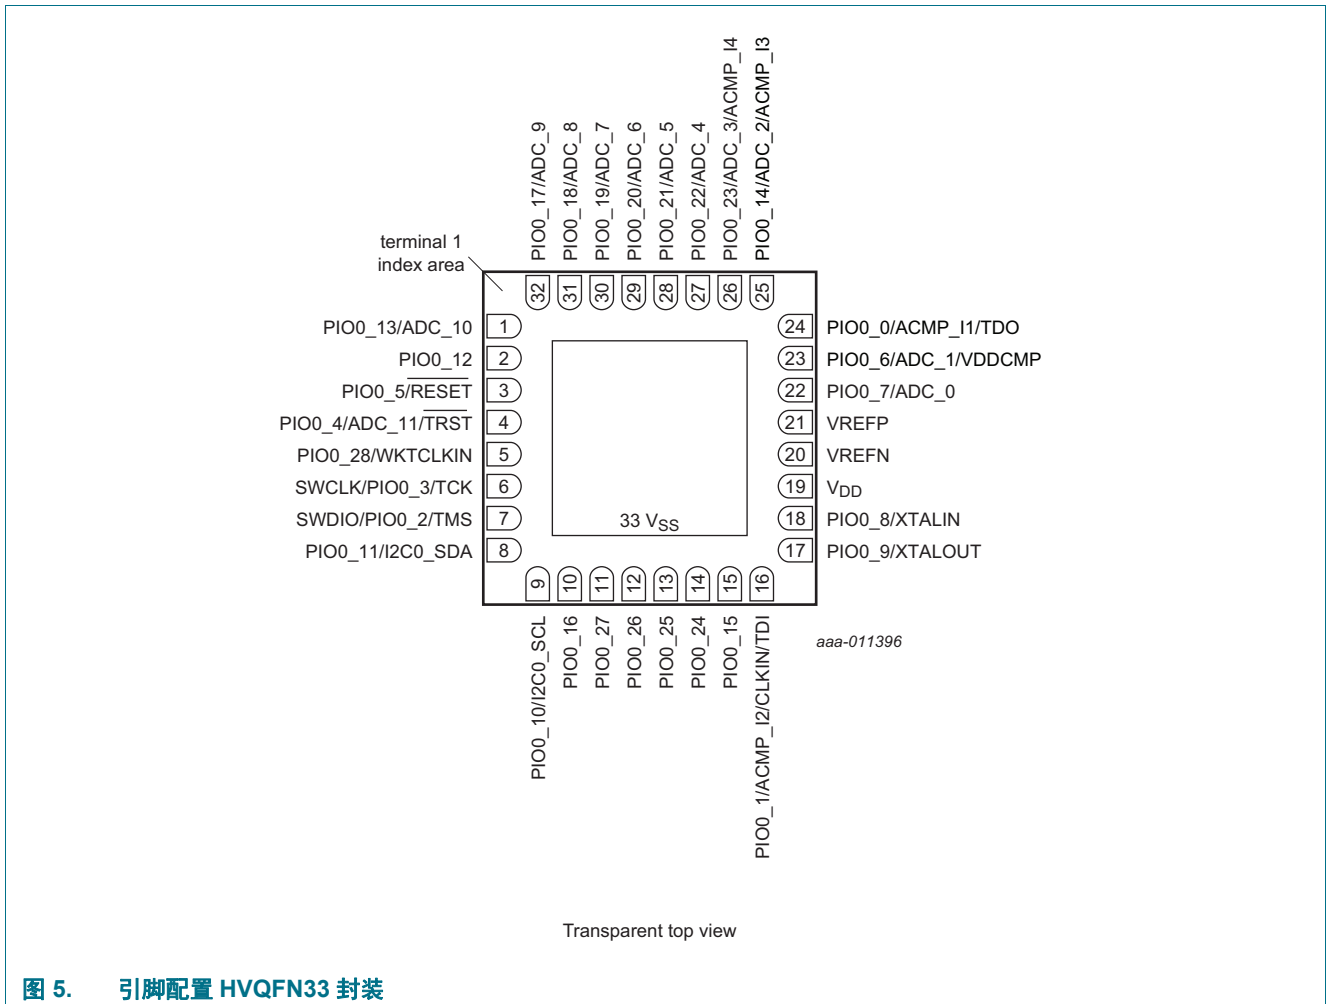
PIO0_17/ADC_9
PIO0_18/ADC_8
PIO0_19/ADC_7
PIO0_20/ADC_6
PIO0_21/ADC_5
PIO0_22/ADC_4
PIO0_23/ADC_3/ACMP_I4
PIO0_14/ADC_2/ACMP_I3

terminal 1
index area

32 31 30 29 28 27 26 25

PIO0_13/ADC_10 1
PIO0_12 2
PIO0_5/$\overline{RESET}$ 3
PIO0_4/ADC_11/$\overline{TRST}$ 4
PIO0_28/WKTCLKIN 5
SWCLK/PIO0_3/TCK 6
SWDIO/PIO0_2/TMS 7
PIO0_11/I2C0_SDA 8

24 PIO0_0/ACMP_I1/TDO
23 PIO0_6/ADC_1/VDDCMP
22 PIO0_7/ADC_0
21 VREFP
20 VREFN
19 $V_{DD}$
18 PIO0_8/XTALIN
17 PIO0_9/XTALOUT

33 $V_{SS}$

9 10 11 12 13 14 15 16

PIO0_10/I2C0_SCL
PIO0_16
PIO0_27
PIO0_26
PIO0_25
PIO0_24
PIO0_15
PIO0_1/ACMP_I2/CLKIN/TDI

aaa-011396

Transparent top view

图 5. 引脚配置 HVQFN33 封装